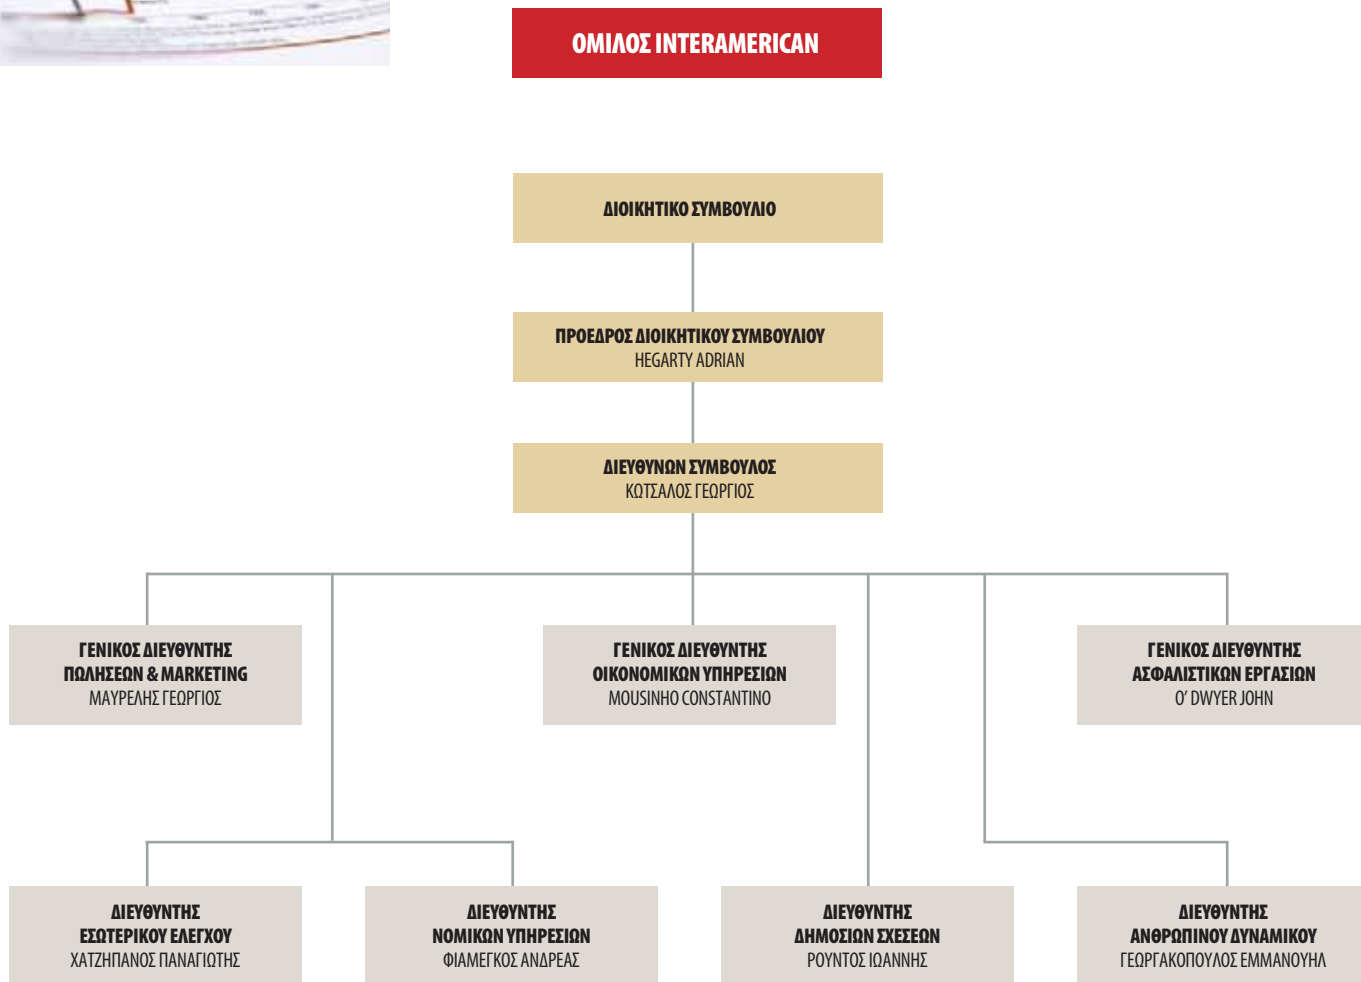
ΟΜΙΛΟΣ INTERAMERICAN

ΔΙΟΙΚΗΤΙΚΟ ΣΥΜΒΟΥΛΙΟ

ΠΡΟΕΔΡΟΣ ΔΙΟΙΚΗΤΙΚΟΥ ΣΥΜΒΟΥΛΙΟΥ
HEGARTY ADRIAN

ΔΙΕΥΘΥΝΩΝ ΣΥΜΒΟΥΛΟΣ
ΚΩΤΣΑΛΟΣ ΓΕΩΡΓΙΟΣ

ΓΕΝΙΚΟΣ ΔΙΕΥΘΥΝΤΗΣ
ΠΩΛΗΣΕΩΝ & MARKETING
ΜΑΥΡΕΛΗΣ ΓΕΩΡΓΙΟΣ

ΓΕΝΙΚΟΣ ΔΙΕΥΘΥΝΤΗΣ
ΟΙΚΟΝΟΜΙΚΩΝ ΥΠΗΡΕΣΙΩΝ
MOUSINHO CONSTANTINO

ΓΕΝΙΚΟΣ ΔΙΕΥΘΥΝΤΗΣ
ΑΣΦΑΛΙΣΤΙΚΩΝ ΕΡΓΑΣΙΩΝ
O' DWYER JOHN

ΔΙΕΥΘΥΝΤΗΣ
ΕΣΩΤΕΡΙΚΟΥ ΕΛΕΓΧΟΥ
ΧΑΤΖΗΠΑΝΟΣ ΠΑΝΑΓΙΩΤΗΣ

ΔΙΕΥΘΥΝΤΗΣ
ΝΟΜΙΚΩΝ ΥΠΗΡΕΣΙΩΝ
ΦΙΑΜΕΓΚΟΣ ΑΝΔΡΕΑΣ

ΔΙΕΥΘΥΝΤΗΣ
ΔΗΜΟΣΙΩΝ ΣΧΕΣΕΩΝ
ΡΟΥΝΤΟΣ ΙΩΑΝΝΗΣ

ΔΙΕΥΘΥΝΤΗΣ
ΑΝΘΡΩΠΙΝΟΥ ΔΥΝΑΜΙΚΟΥ
ΓΕΩΡΓΑΚΟΠΟΥΛΟΣ ΕΜΜΑΝΟΥΗΛ